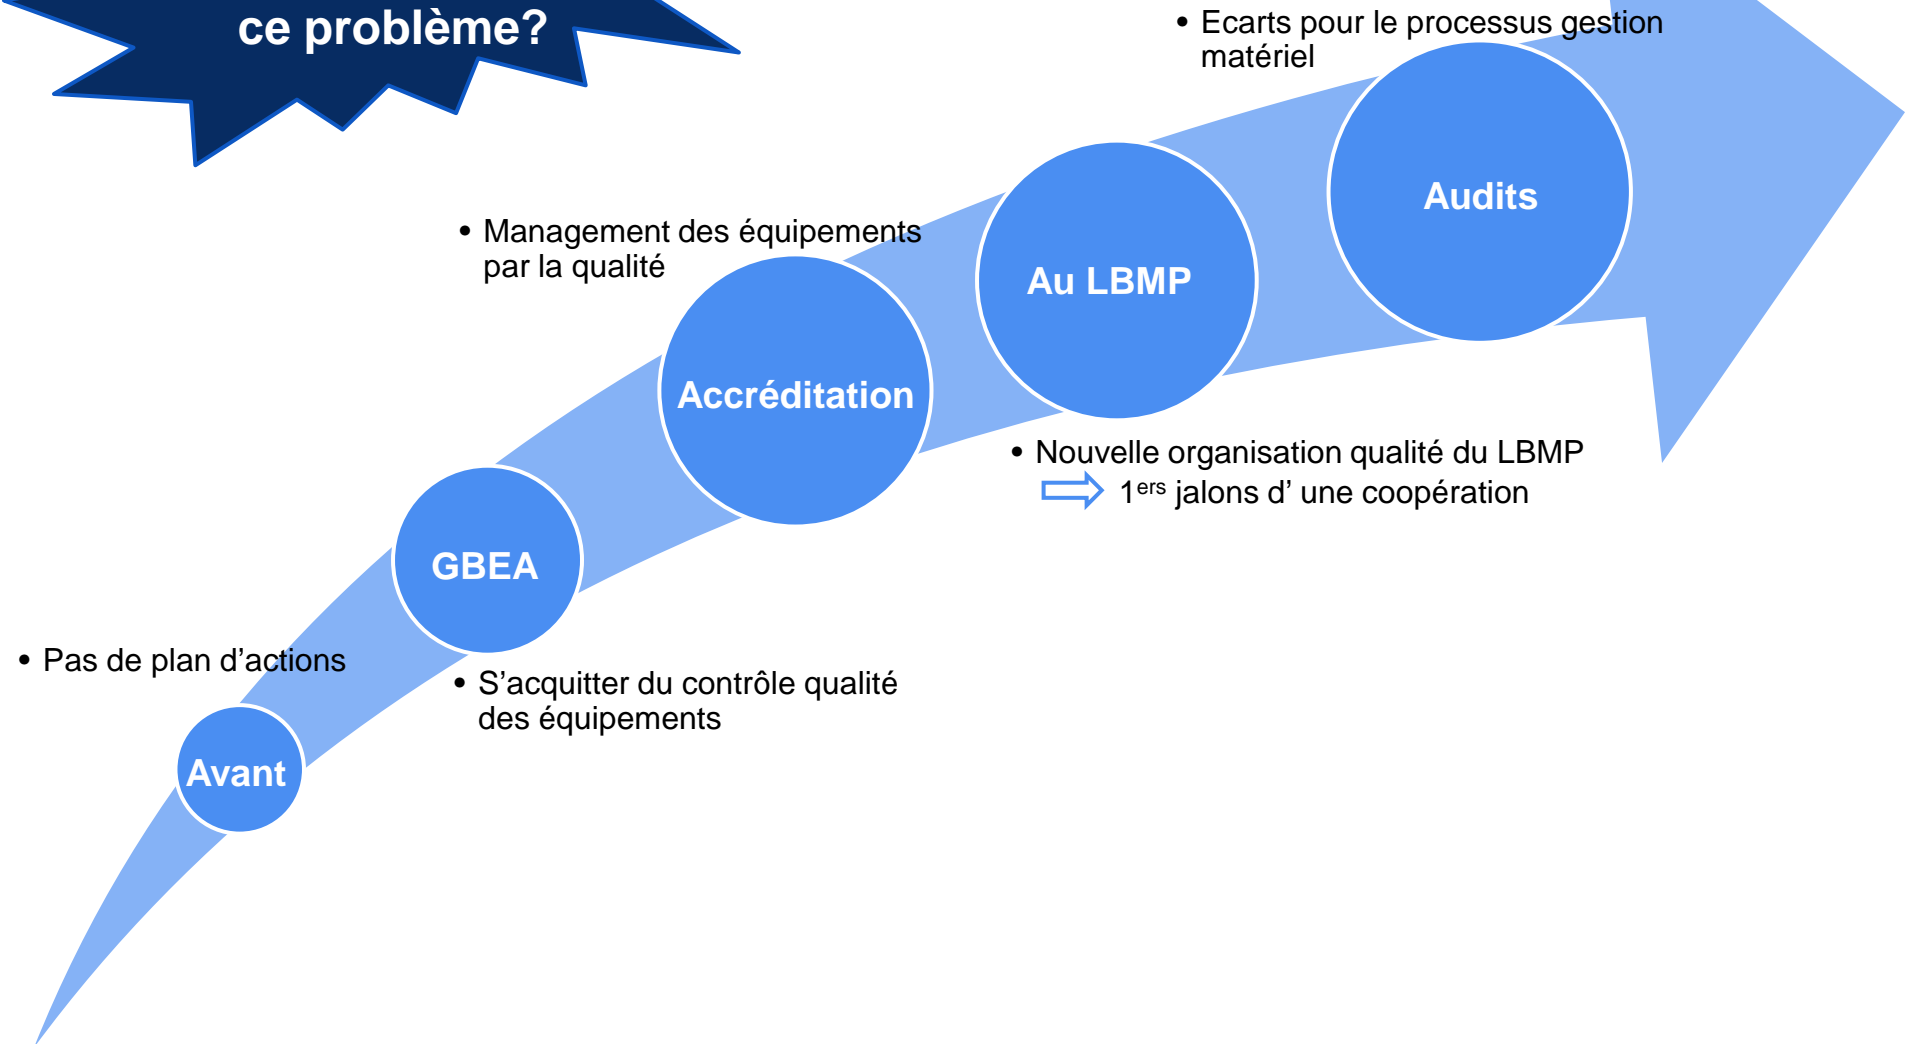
ce problème?

• Ecarts pour le processus gestion matériel

Audits

Au LBMP

• Management des équipements par la qualité

Accréditation

• Nouvelle organisation qualité du LBMP
⇨ 1$^{ers}$ jalons d' une coopération

GBEA

• Pas de plan d'actions

• S'acquitter du contrôle qualité des équipements

Avant